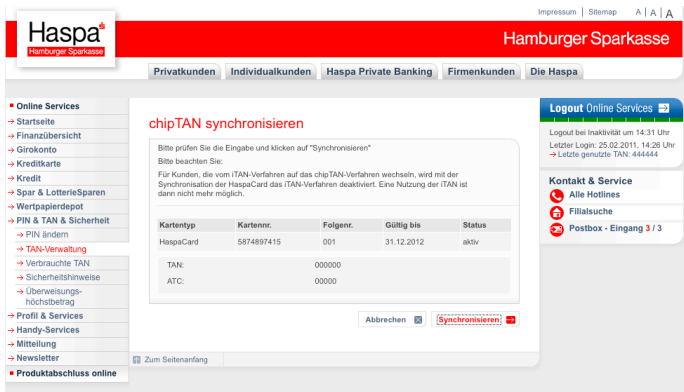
Impressum | Sitemap A | A | A

Haspa
Hamburger Sparkasse

Hamburger Sparkasse

Privatkunden | Individualkunden | Haspa Private Banking | Firmenkunden | Die Haspa

Online Services
→ Startseite
→ Finanzübersicht
→ Girokonto
→ Kreditkarte
→ Kredit
→ Spar & LotterieSparen
→ Wertpapierdepot
→ PIN & TAN & Sicherheit
→ PIN ändern
→ TAN-Verwaltung
→ Verbrauchte TAN
→ Sicherheitshinweise
→ Überweisungshöchstbetrag
→ Profil & Services
→ Handy-Services
→ Mitteilung
→ Newsletter
Produktabschluss online

chipTAN synchronisieren

Bitte prüfen Sie die Eingabe und klicken auf "Synchronisieren"
Bitte beachten Sie:
Für Kunden, die vom iTAN-Verfahren auf das chipTAN-Verfahren wechseln, wird mit der Synchronisation der HaspaCard das iTAN-Verfahren deaktiviert. Eine Nutzung der iTAN ist dann nicht mehr möglich.

| Kartentyp | Kartennr. | Folgenr. | Gültig bis | Status |
|---|---|---|---|---|
| HaspaCard | 5874897415 | 001 | 31.12.2012 | aktiv |

TAN: 000000
ATC: 00000

Abbrechen | Synchronisieren

Zum Seitenanfang

Logout Online Services
Logout bei Inaktivität um 14:31 Uhr
Letzter Login: 25.02.2011, 14:26 Uhr
→ Letzte genutzte TAN: 444444

Kontakt & Service
Alle Hotlines
Filialsuche
Postbox - Eingang 3 / 3